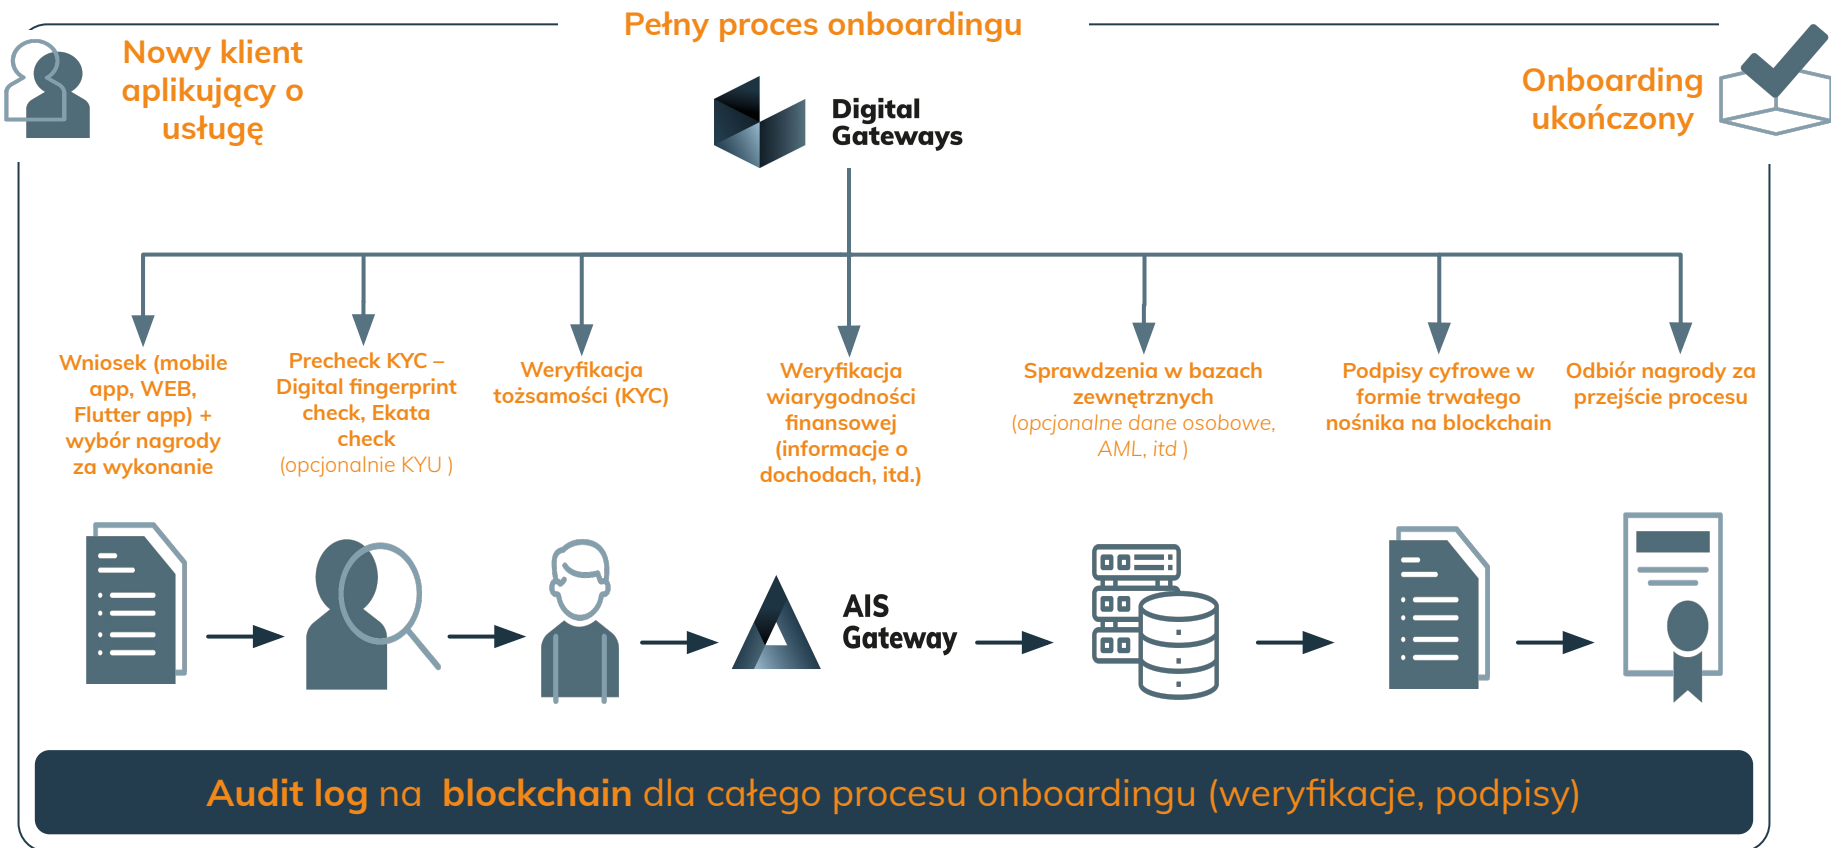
Pełny proces onboardingu

Nowy klient aplikujący o usługę

Digital Gateways

Onboarding ukończony

Wniosek (mobile app, WEB, Flutter app) + wybór nagrody za wykonanie

Precheck KYC – Digital fingerprint check, Ekata check (opcjonalnie KYU )

Weryfikacja tożsamości (KYC)

Weryfikacja wiarygodności finansowej (informacje o dochodach, itd.)

Sprawdzenia w bazach zewnętrznych (opcjonalne dane osobowe, AML, itd )

Podpisy cyfrowe w formie trwałego nośnika na blockchain

Odbiór nagrody za przejście procesu

AIS Gateway

Audit log na blockchain dla całego procesu onboardingu (weryfikacje, podpisy)